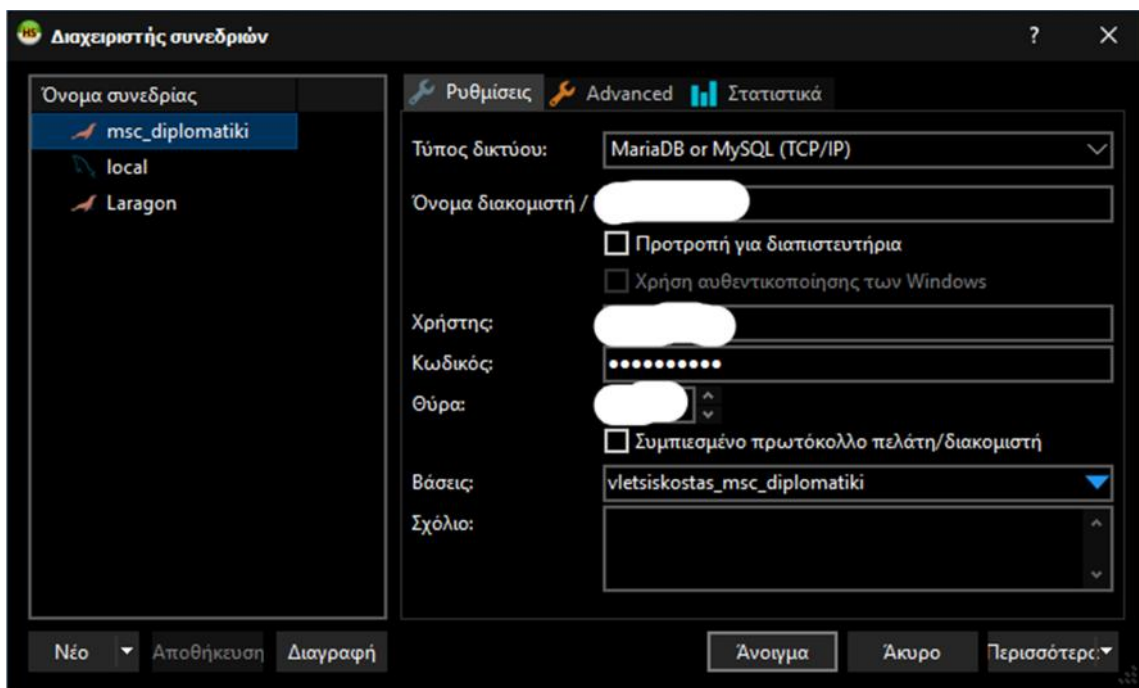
Διαχειριστής συνεδριών

?

Όνομα συνεδρίας
msc_diplomatiki
local
Laragon

Ρυθμίσεις | Advanced | Στατιστικά

Τύπος δικτύου: MariaDB or MySQL (TCP/IP)
Όνομα διακομιστή /
Προτροπή για διαπιστευτήρια
Χρήση αυθεντικοποίησης των Windows
Χρήστης:
Κωδικός: ••••••••••
Θύρα:
Συμπιεσμένο πρωτόκολλο πελάτη/διακομιστή
Βάσεις: vletsiskostas_msc_diplomatiki
Σχόλιο:

Νέο | Αποθήκευση | Διαγραφή | Άνοιγμα | Άκυρο | Περισσότερα